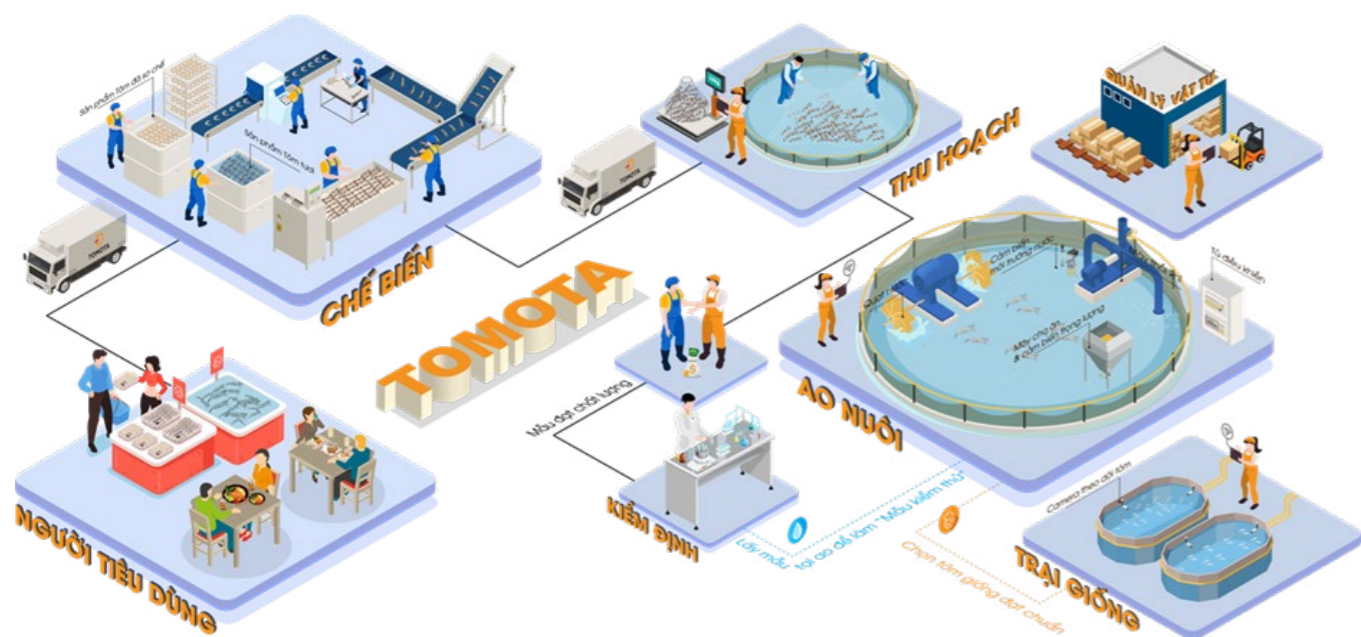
Sản phẩm tôm đã sơ chế

Sản phẩm Tôm tươi

CHẾ BIẾN

TOMOTA

THU HOẠCH

QUẢN LÝ VẬT TƯ

TOMOTA

Cảm biến môi trường nước

Quạt

Tủ điều khiển

Máy cho ăn & cảm biến trọng lượng

AO NUÔI

Mẫu đạt chất lượng

NGƯỜI TIÊU DÙNG

KIỂM ĐỊNH

Lấy mẫu tại ao để làm "Mẫu kiểm thử"

Chọn tôm giống đạt chuẩn

Camera theo dõi tôm

TRẠI GIỐNG